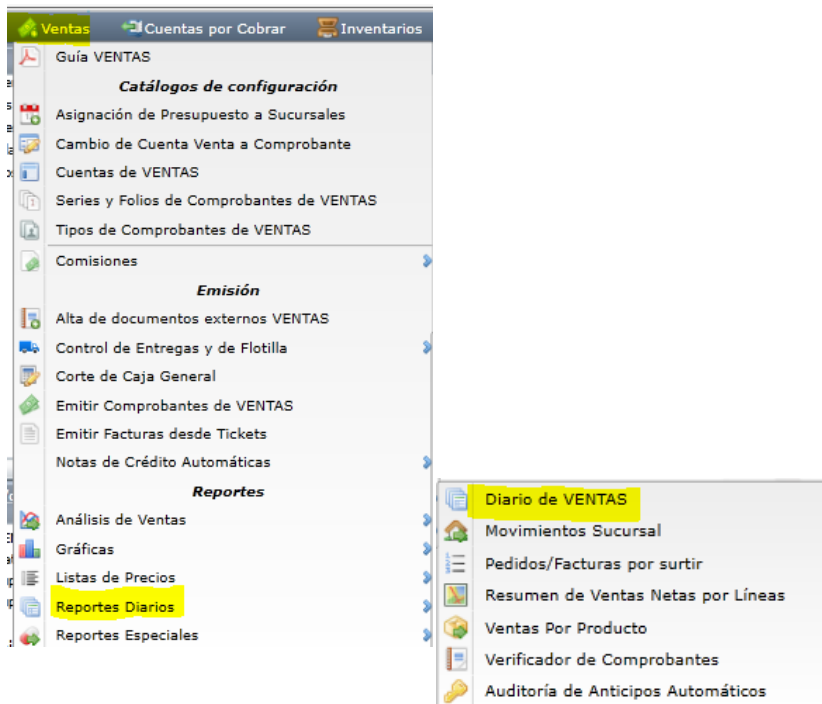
Ventas Cuentas por Cobrar Inventarios

Guía VENTAS

Catálogos de configuración

Asignación de Presupuesto a Sucursales

Cambio de Cuenta Venta a Comprobante

Cuentas de VENTAS

Series y Folios de Comprobantes de VENTAS

Tipos de Comprobantes de VENTAS

Comisiones

Emisión

Alta de documentos externos VENTAS

Control de Entregas y de Flotilla

Corte de Caja General

Emitir Comprobantes de VENTAS

Emitir Facturas desde Tickets

Notas de Crédito Automáticas

Reportes

Análisis de Ventas

Gráficas

Listas de Precios

Reportes Diarios

Reportes Especiales

Diario de VENTAS

Movimientos Sucursal

Pedidos/Facturas por surtir

Resumen de Ventas Netas por Líneas

Ventas Por Producto

Verificador de Comprobantes

Auditoría de Anticipos Automáticos